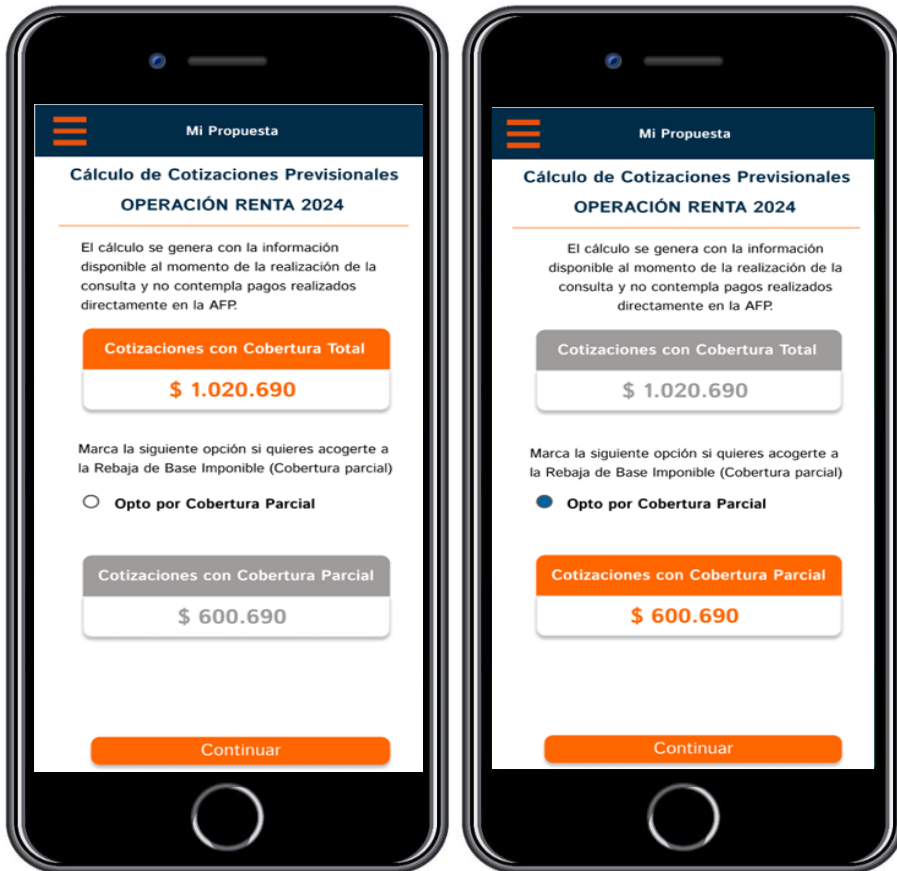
Mi Propuesta

Cálculo de Cotizaciones Previsionales

OPERACIÓN RENTA 2024

El cálculo se genera con la información disponible al momento de la realización de la consulta y no contempla pagos realizados directamente en la AFP.

Cotizaciones con Cobertura Total

$ 1.020.690

Marca la siguiente opción si quieres acogerte a la Rebaja de Base Imponible (Cobertura parcial)

Opto por Cobertura Parcial

Cotizaciones con Cobertura Parcial

$ 600.690

Continuar

Mi Propuesta

Cálculo de Cotizaciones Previsionales

OPERACIÓN RENTA 2024

El cálculo se genera con la información disponible al momento de la realización de la consulta y no contempla pagos realizados directamente en la AFP.

Cotizaciones con Cobertura Total

$ 1.020.690

Marca la siguiente opción si quieres acogerte a la Rebaja de Base Imponible (Cobertura parcial)

Opto por Cobertura Parcial

Cotizaciones con Cobertura Parcial

$ 600.690

Continuar